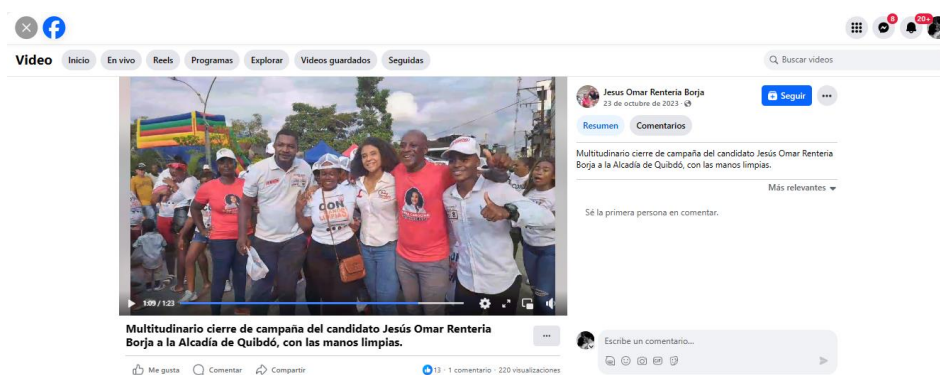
8 20+

Video Inicio En vivo Reels Programas Explorar Videos guardados Seguidas

Buscar videos

CON

1:09 / 1:23

Multitudinario cierre de campaña del candidato Jesús Omar Renteria Borja a la Alcadía de Quibdó, con las manos limpias.

Me gusta Comentar Compartir

13 · 1 comentario · 220 visualizaciones

Jesus Omar Renteria Borja
23 de octubre de 2023 ·

Seguir

Resumen Comentarios

Multitudinario cierre de campaña del candidato Jesús Omar Renteria Borja a la Alcadía de Quibdó, con las manos limpias.

Más relevantes

Sé la primera persona en comentar.

Escribe un comentario...